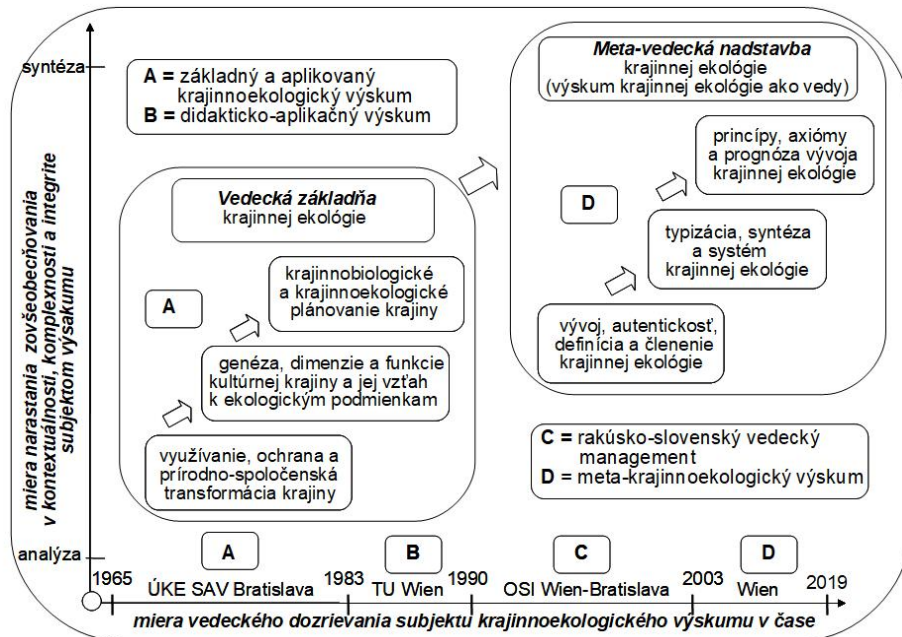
syntéza

analýza

miera narastania zovšeobecňovania v kontextuálnosti, komplexnosti a integrite subjektom výskumu

A = základný a aplikovaný krajinnoekologický výskum
B = didakticko-aplikačný výskum

Vedecká základňa krajinnej ekológie

A

krajinnobiologické a krajinnoekologické plánovanie krajiny

genéza, dimenzie a funkcie kultúrnej krajiny a jej vzťah k ekologickým podmienkam

využívanie, ochrana a prírodno-spoločenská transformácia krajiny

Meta-vedecká nadstavba krajinnej ekológie (výskum krajinnej ekológie ako vedy)

D

princípy, axiómy a prognóza vývoja krajinnej ekológie

typizácia, syntéza a systém krajinnej ekológie

vývoj, autentickosť, definícia a členenie krajinnej ekológie

C = rakúsko-slovenský vedecký management
D = meta-krajinnoekologický výskum

A B C D

1965 ÚKE SAV Bratislava 1983 TU Wien 1990 OSI Wien-Bratislava 2003 Wien 2019

miera vedeckého dozrievania subjektu krajinnoekologického výskumu v čase